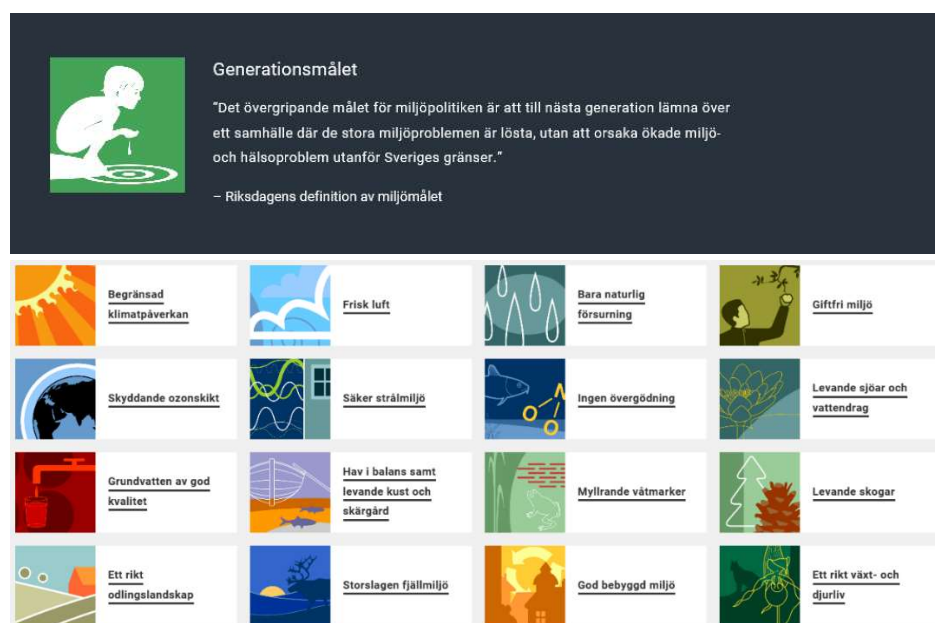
Generationsmålet

"Det övergripande målet för miljöpolitiken är att till nästa generation lämna över ett samhälle där de stora miljöproblemen är lösta, utan att orsaka ökade miljö- och hälsoproblem utanför Sveriges gränser."

– Riksdagens definition av miljömålet

Begränsad klimatpåverkan

Frisk luft

Bara naturlig försurning

Giftfri miljö

Skyddande ozonskikt

Säker strålmiljö

Ingen övergödning

Levande sjöar och vattendrag

Grundvatten av god kvalitet

Hav i balans samt levande kust och skärgård

Myllrande våtmarker

Levande skogar

Ett rikt odlingslandskap

Storslagen fjällmiljö

God bebyggd miljö

Ett rikt växt- och djurliv